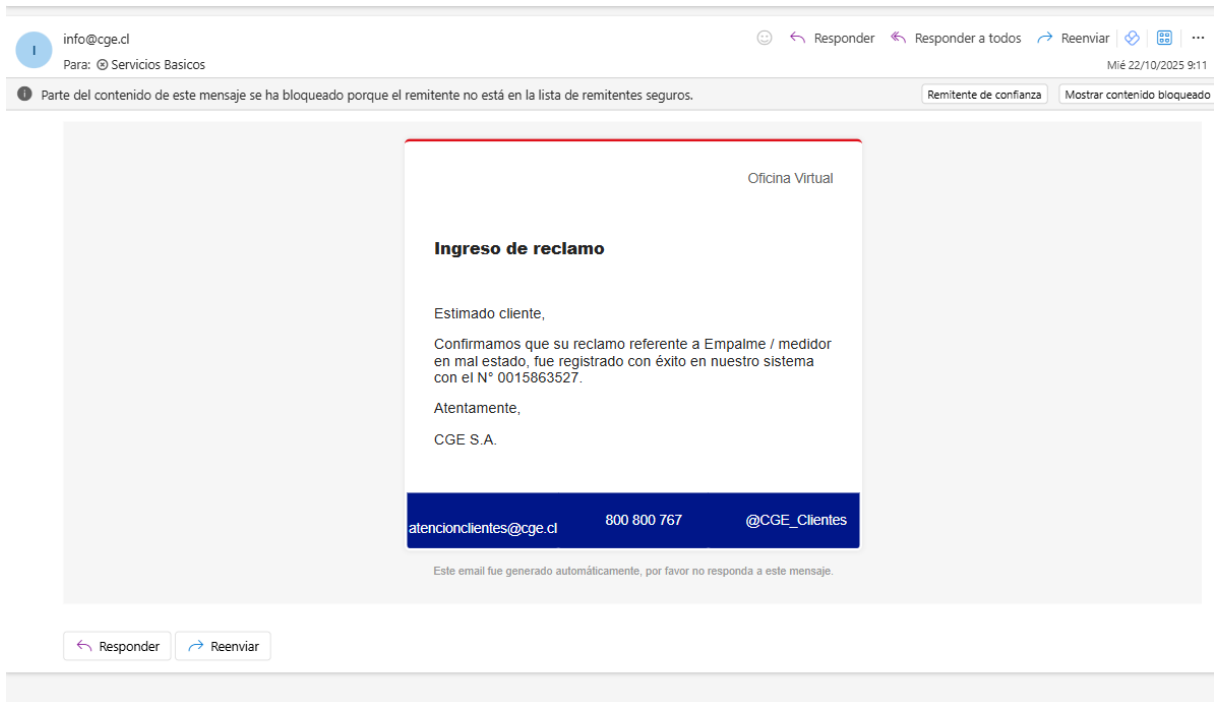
I

info@cge.cl

Para: Servicios Basicos

Responder   Responder a todos   Reenviar   ···

Mié 22/10/2025 9:11

Parte del contenido de este mensaje se ha bloqueado porque el remitente no está en la lista de remitentes seguros.

Remitente de confianza   Mostrar contenido bloqueado

Oficina Virtual

**Ingreso de reclamo**

Estimado cliente,

Confirmamos que su reclamo referente a Empalme / medidor en mal estado, fue registrado con éxito en nuestro sistema con el N° 0015863527.

Atentamente,

CGE S.A.

atencionclientes@cge.cl   800 800 767   @CGE_Clientes

Este email fue generado automáticamente, por favor no responda a este mensaje.

Responder   Reenviar